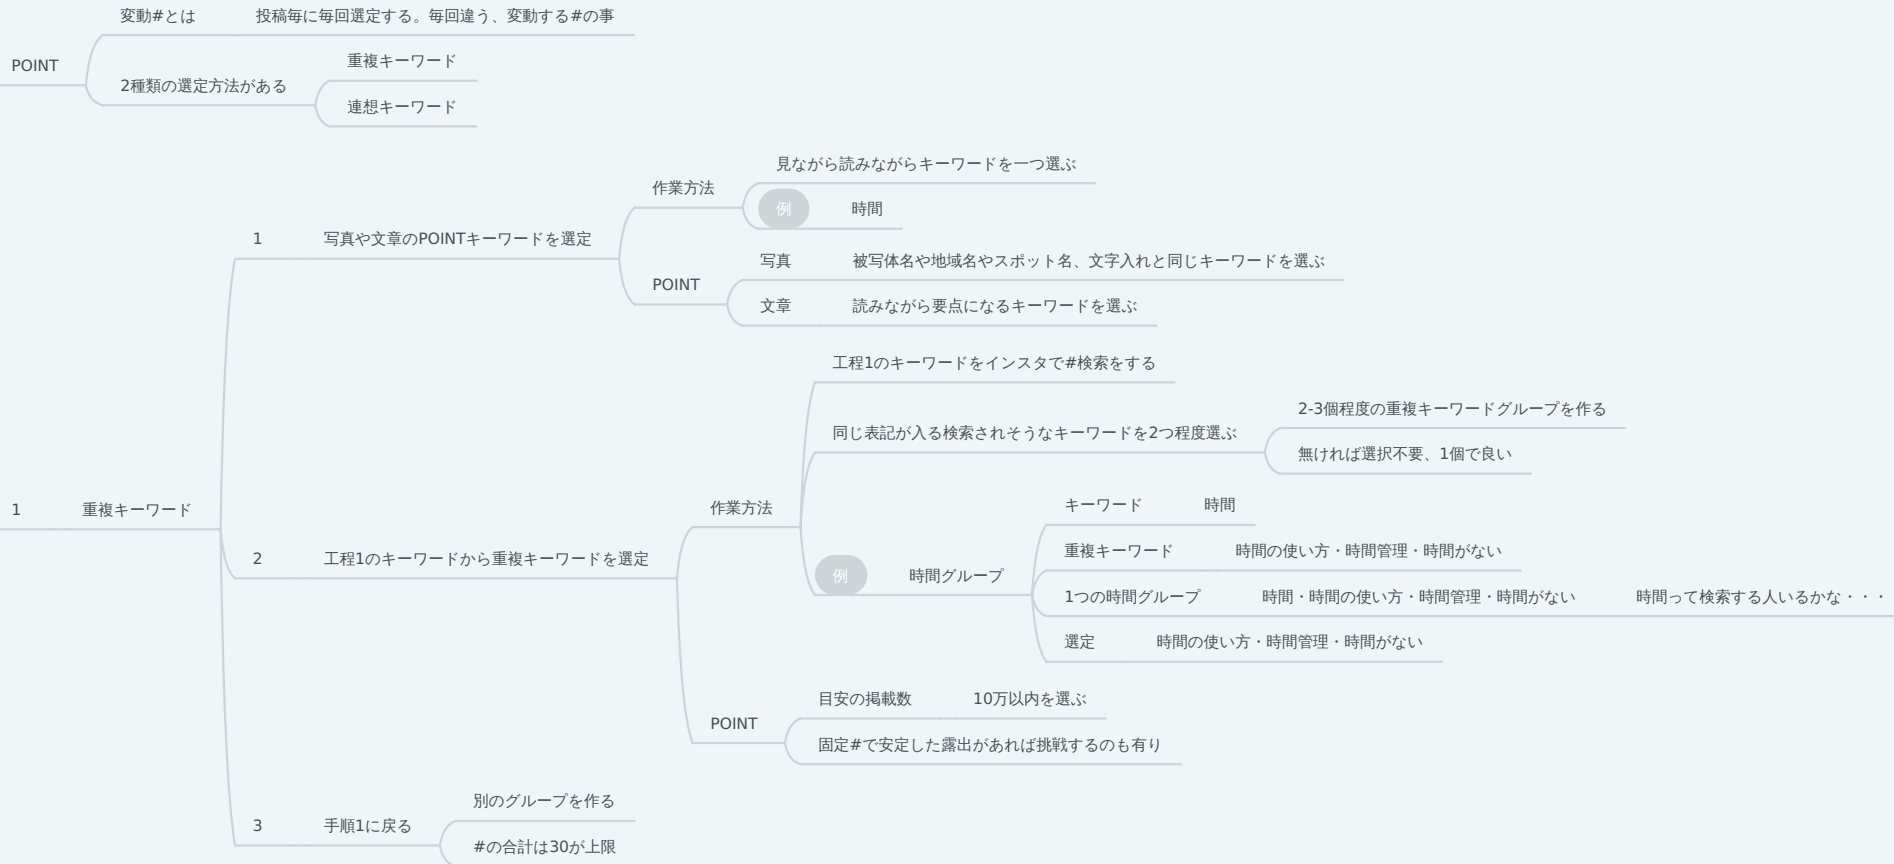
POINT
変動#とは
投稿毎に毎回選定する。毎回違う、変動する#の事
2種類の選定方法がある
重複キーワード
連想キーワード

1
重複キーワード
1
写真や文章のPOINTキーワードを選定
作業方法
見ながら読みながらキーワードを一つ選ぶ
例
時間
POINT
写真
被写体名や地域名やスポット名、文字入れと同じキーワードを選ぶ
文章
読みながら要点になるキーワードを選ぶ

2
工程1のキーワードから重複キーワードを選定
作業方法
工程1のキーワードをインスタで#検索をする
同じ表記が入る検索されそうなキーワードを2つ程度選ぶ
2-3個程度の重複キーワードグループを作る
無ければ選択不要、1個で良い
例
時間グループ
キーワード
時間
重複キーワード
時間の使い方・時間管理・時間がない
1つの時間グループ
時間・時間の使い方・時間管理・時間がない
時間って検索する人いるかな・・・
選定
時間の使い方・時間管理・時間がない
POINT
目安の掲載数
10万以内を選ぶ
固定#で安定した露出があれば挑戦するのも有り

3
手順1に戻る
別のグループを作る
#の合計は30が上限